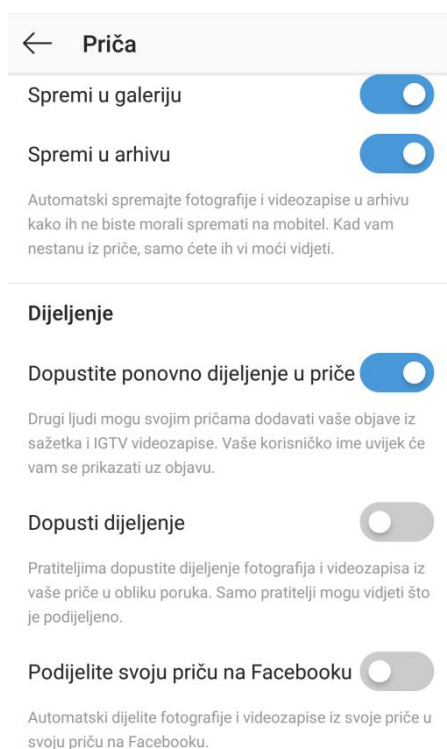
← Priča

Spremi u galeriju

Spremi u arhivu

Automatski spremajte fotografije i videozapise u arhivu kako ih ne biste morali spremati na mobitel. Kad vam nestanu iz priče, samo ćete ih vi moći vidjeti.

Dijeljenje

Dopustite ponovno dijeljenje u priče

Drugi ljudi mogu svojim pričama dodavati vaše objave iz sažetka i IGTV videozapise. Vaše korisničko ime uvijek će vam se prikazati uz objavu.

Dopusti dijeljenje

Pratiteljima dopustite dijeljenje fotografija i videozapisa iz vaše priče u obliku poruka. Samo pratitelji mogu vidjeti što je podijeljeno.

Podijelite svoju priču na Facebooku

Automatski dijelite fotografije i videozapise iz svoje priče u svoju priču na Facebooku.